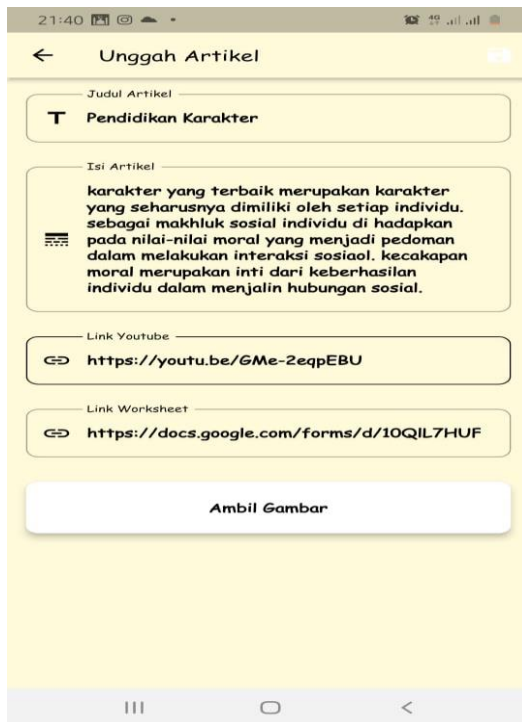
21:40

Unggah Artikel

Judul Artikel
T Pendidikan Karakter

Isi Artikel
karakter yang terbaik merupakan karakter yang seharusnya dimiliki oleh setiap individu. sebagai makhluk sosial individu di hadapkan pada nilai-nilai moral yang menjadi pedoman dalam melakukan interaksi sosiaol. kecakapan moral merupakan inti dari keberhasilan individu dalam menjalin hubungan sosial.

Link Youtube
https://youtu.be/GMe-2eqpEBU

Link Worksheet
https://docs.google.com/forms/d/10QIL7HUF

Ambil Gambar